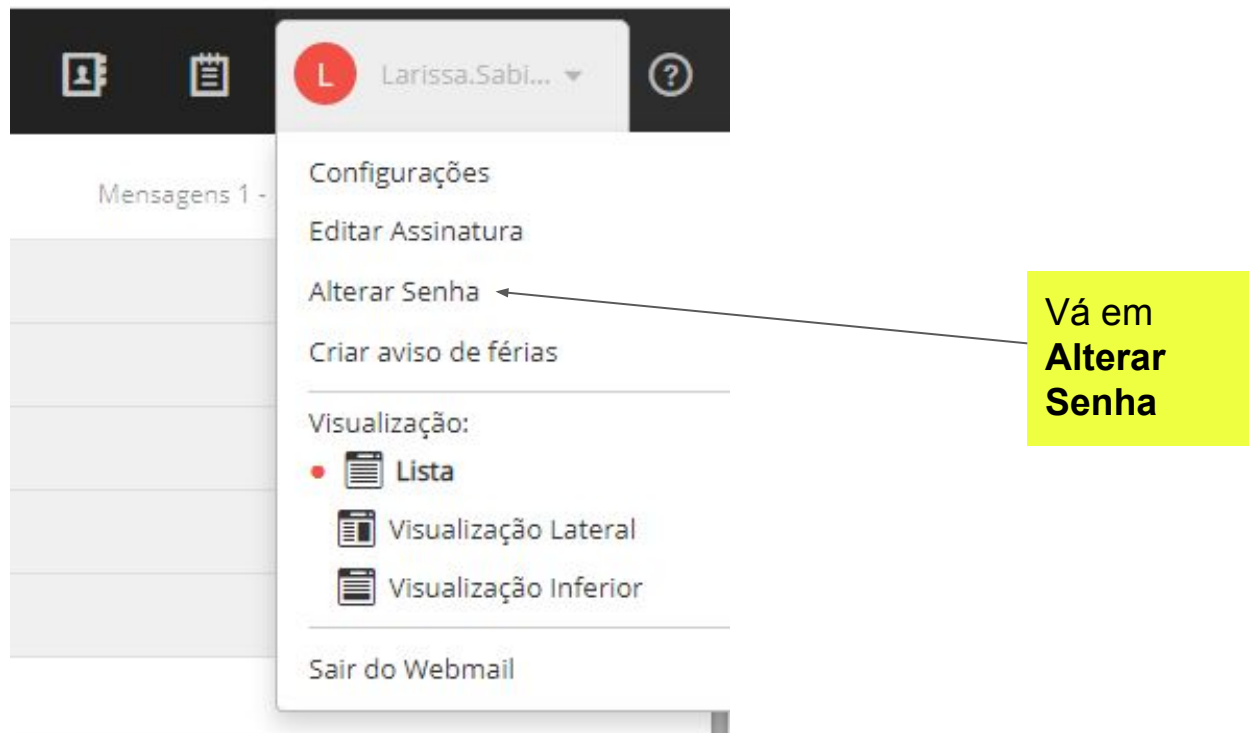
L Larissa.Sabi...

Mensagens 1 -

Configurações
Editar Assinatura
Alterar Senha
Criar aviso de férias

Visualização:
Lista
Visualização Lateral
Visualização Inferior

Sair do Webmail

Vá em **Alterar Senha**